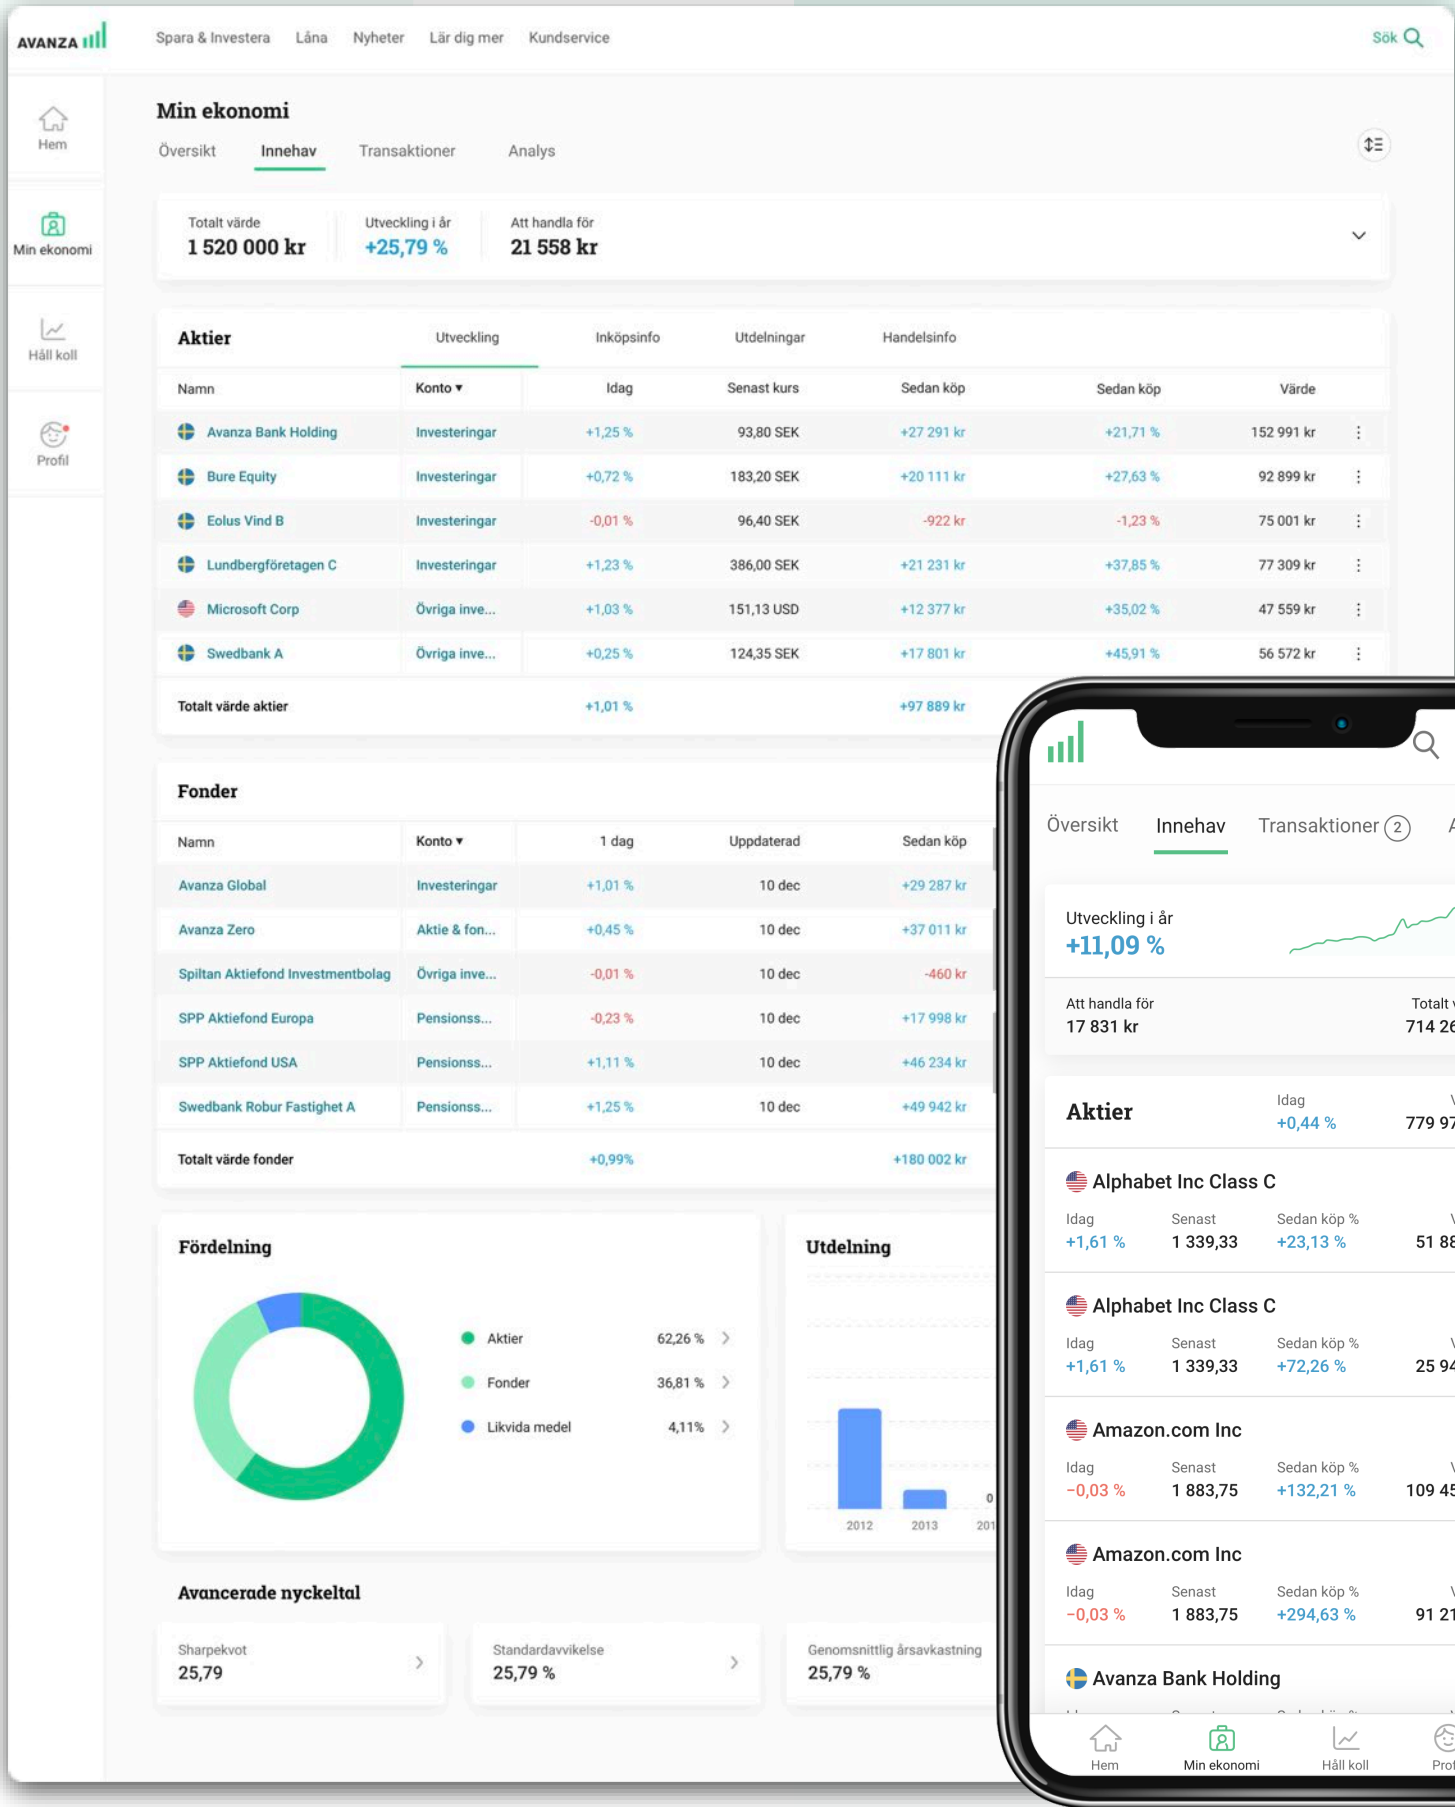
AVANZA

Spara & Investera   Låna   Nyheter   Lär dig mer   Kundservice   Sök

Hem
Min ekonomi
Håll koll
Profil

Min ekonomi

Översikt   Innehav   Transaktioner   Analys

Totalt värde
1 520 000 kr
Utveckling i år
+25,79 %
Att handla för
21 558 kr

Aktier   Utveckling   Inköpsinfo   Utdelningar   Handelsinfo

| Namn | Konto ▾ | Idag | Senast kurs | Sedan köp | Sedan köp | Värde |
|---|---|---|---|---|---|---|
| Avanza Bank Holding | Investeringar | +1,25 % | 93,80 SEK | +27 291 kr | +21,71 % | 152 991 kr |
| Bure Equity | Investeringar | +0,72 % | 183,20 SEK | +20 111 kr | +27,63 % | 92 899 kr |
| Eolus Vind B | Investeringar | -0,01 % | 96,40 SEK | -922 kr | -1,23 % | 75 001 kr |
| Lundbergföretagen C | Investeringar | +1,23 % | 386,00 SEK | +21 231 kr | +37,85 % | 77 309 kr |
| Microsoft Corp | Övriga inve... | +1,03 % | 151,13 USD | +12 377 kr | +35,02 % | 47 559 kr |
| Swedbank A | Övriga inve... | +0,25 % | 124,35 SEK | +17 801 kr | +45,91 % | 56 572 kr |
| Totalt värde aktier | | +1,01 % | | +97 889 kr | | |

Fonder

| Namn | Konto ▾ | 1 dag | Uppdaterad | Sedan köp |
|---|---|---|---|---|
| Avanza Global | Investeringar | +1,01 % | 10 dec | +29 287 kr |
| Avanza Zero | Aktie & fon... | +0,45 % | 10 dec | +37 011 kr |
| Spiltan Aktiefond Investmentbolag | Övriga inve... | -0,01 % | 10 dec | -460 kr |
| SPP Aktiefond Europa | Pensionss... | -0,23 % | 10 dec | +17 998 kr |
| SPP Aktiefond USA | Pensionss... | +1,11 % | 10 dec | +46 234 kr |
| Swedbank Robur Fastighet A | Pensionss... | +1,25 % | 10 dec | +49 942 kr |
| Totalt värde fonder | | +0,99% | | +180 002 kr |

Fördelning
Aktier 62,26 %
Fonder 36,81 %
Likvida medel 4,11%

Utdelning
0
2012   2013   201

Avancerade nyckeltal
Sharpekvot
25,79
Standardavvikelse
25,79 %
Genomsnittlig årsavkastning
25,79 %

Översikt   Innehav   Transaktioner 2   A

Utveckling i år
+11,09 %
Att handla för
17 831 kr
Totalt
714 26

Aktier
Idag
+0,44 %
779 97

Alphabet Inc Class C
Idag +1,61 %   Senast 1 339,33   Sedan köp % +23,13 %   51 88

Alphabet Inc Class C
Idag +1,61 %   Senast 1 339,33   Sedan köp % +72,26 %   25 94

Amazon.com Inc
Idag −0,03 %   Senast 1 883,75   Sedan köp % +132,21 %   109 45

Amazon.com Inc
Idag −0,03 %   Senast 1 883,75   Sedan köp % +294,63 %   91 21

Avanza Bank Holding

Hem   Min ekonomi   Håll koll   Prof